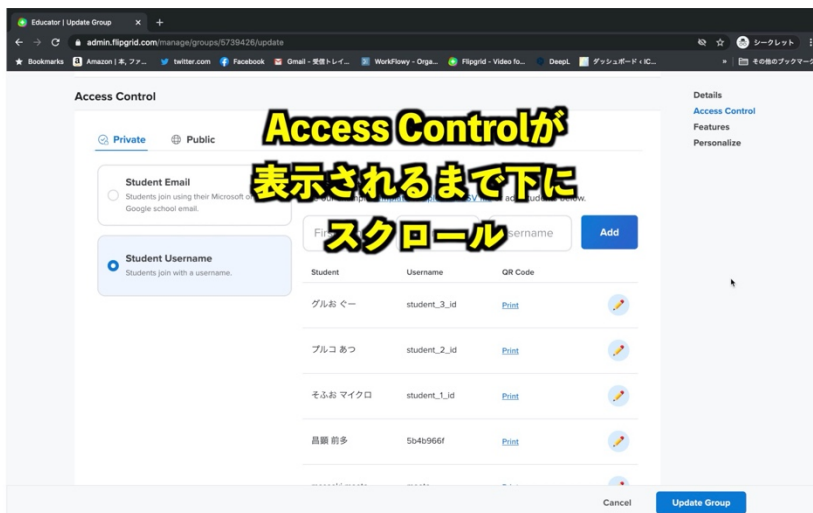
Educator | Update Group ×  +
admin.flipgrid.com/manage/groups/5739426/update
シークレット
Bookmarks  Amazon | 本, ファ...  twitter.com  Facebook  Gmail - 受信トレイ...  WorkFlowy - Orga...  Flipgrid - Video fo...  DeepL  ダッシュボード ‹ IC...  »  その他のブックマーク

Access Control

Access Controlが
表示されるまで下に
スクロール

Private  Public

Student Email
Students join using their Microsoft or Google school email.

Student Username
Students join with a username.

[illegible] below.

Fi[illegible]  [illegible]sername  Add

| Student | Username | QR Code |
|---|---|---|
| グルお ぐー | student_3_id | Print |
| プルコ あつ | student_2_id | Print |
| そふお マイクロ | student_1_id | Print |
| 昌頭 前多 | 5b4b966f | Print |
| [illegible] | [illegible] | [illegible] |

Details
Access Control
Features
Personalize

Cancel  Update Group